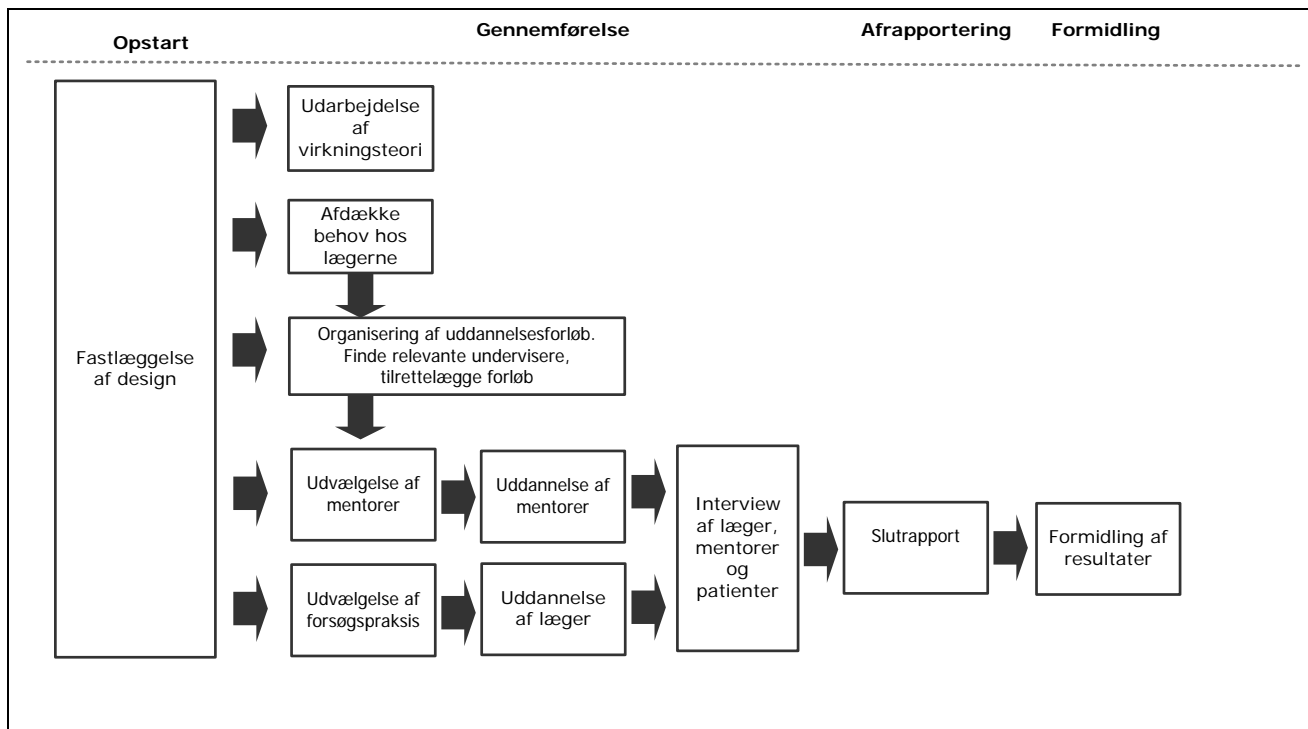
Opstart

Gennemførelse

Afrapportering

Formidling

Fastlæggelse af design

Udarbejdelse af virkningsteori

Afdække behov hos lægerne

Organisering af uddannelsesforløb. Finde relevante undervisere, tilrettelægge forløb

Udvælgelse af mentorer

Uddannelse af mentorer

Udvælgelse af forsøgspraksis

Uddannelse af læger

Interview af læger, mentorer og patienter

Slutrapport

Formidling af resultater